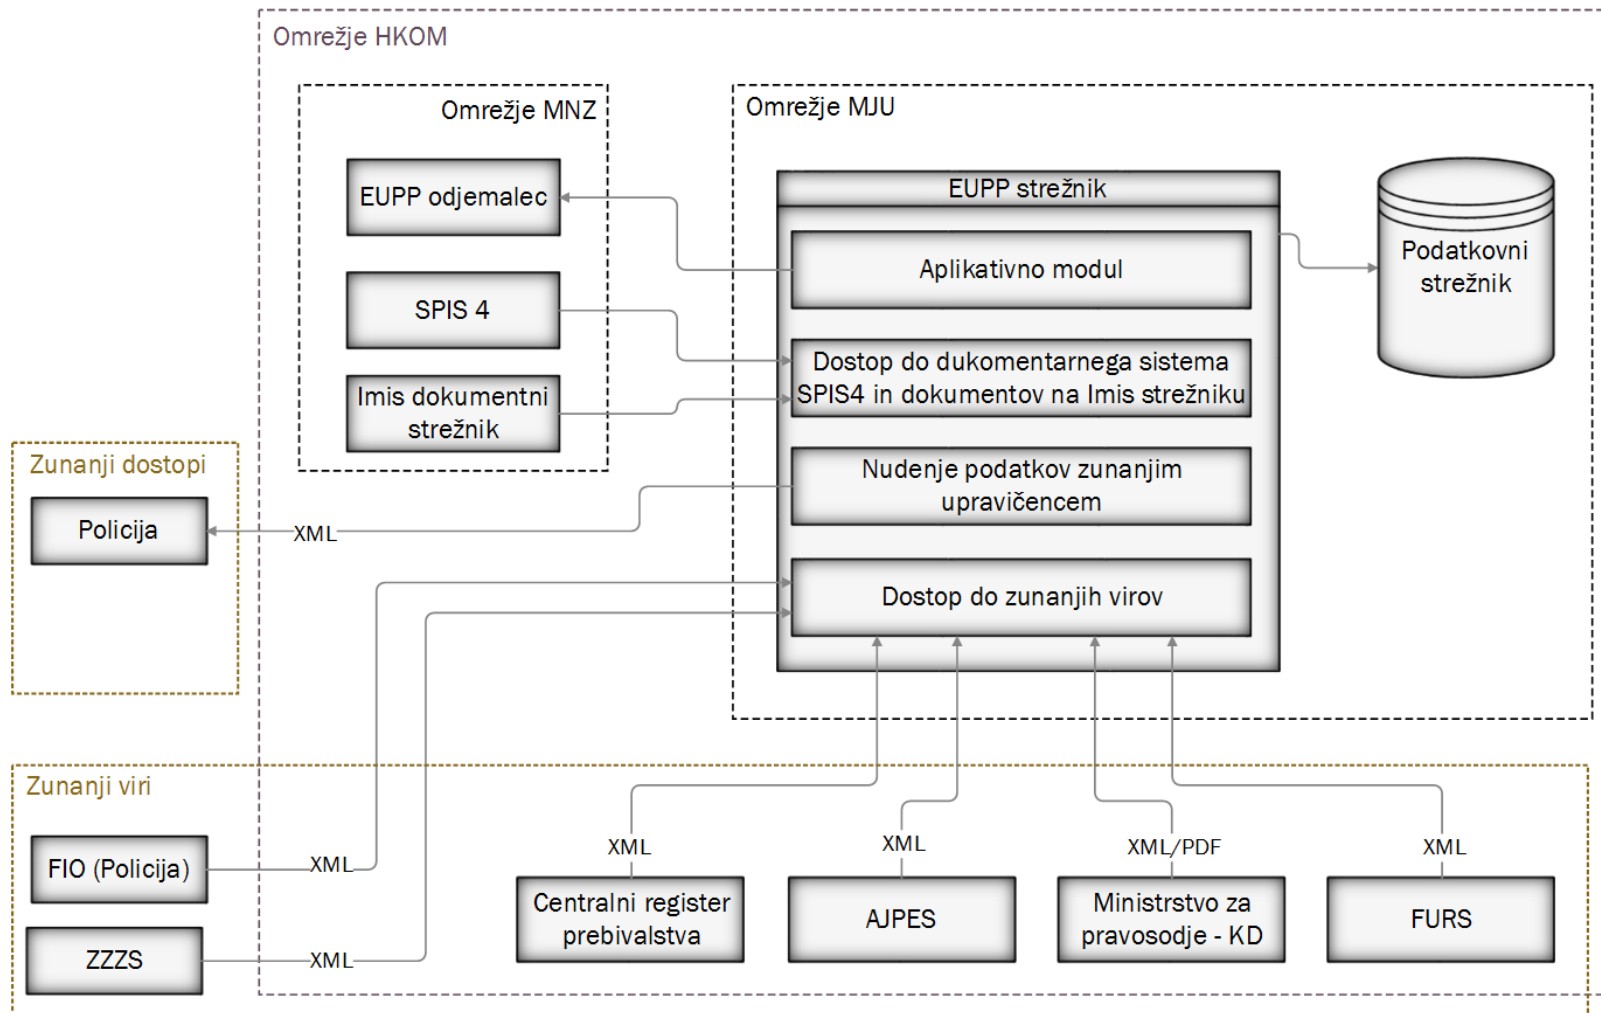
Omrežje HKOM

Omrežje MNZ

EUPP odjemalec

SPIS 4

Imis dokumentni strežnik

Omrežje MJU

EUPP strežnik

Aplikativno modul

Dostop do dukomentarnega sistema SPIS4 in dokumentov na Imis strežniku

Nudenje podatkov zunanjim upravičencem

Dostop do zunanjih virov

Podatkovni strežnik

Zunanji dostopi

Policija

XML

Zunanji viri

FIO (Policija)

XML

ZZZS

XML

XML

Centralni register prebivalstva

XML

AJPES

XML/PDF

Ministrstvo za pravosodje - KD

XML

FURS